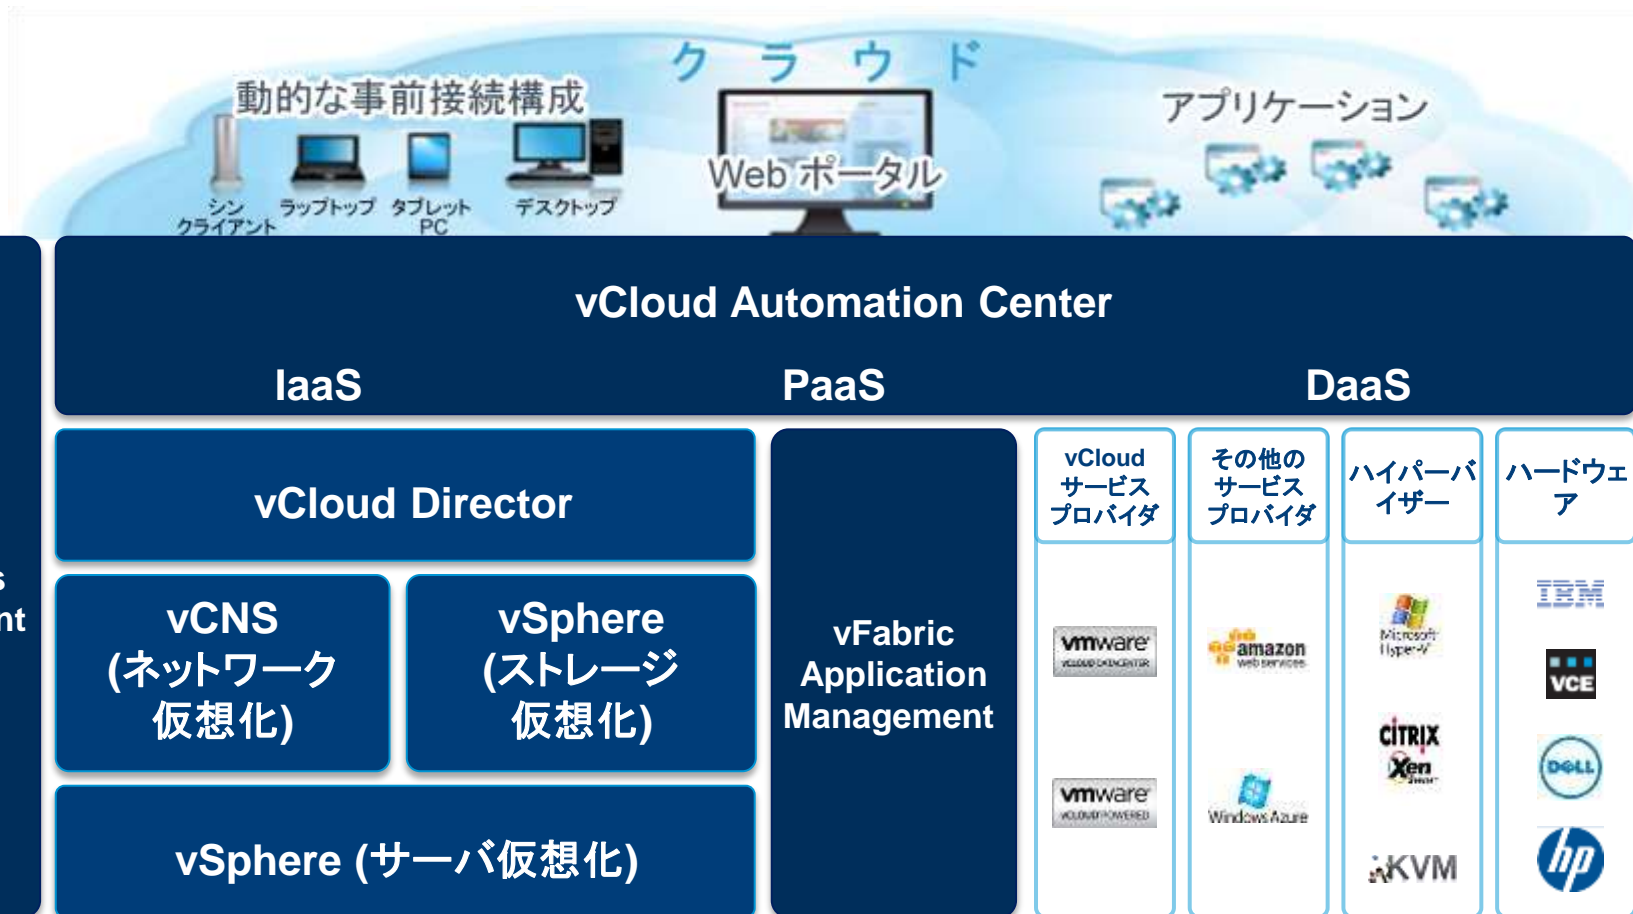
クラウド

動的な事前接続構成

シン クライアント
ラップトップ
タブレット PC
デスクトップ

Web ポータル

アプリケーション

s
nt

vCloud Automation Center

IaaS
PaaS
DaaS

vCloud Director

vCNS (ネットワーク仮想化)

vSphere (ストレージ仮想化)

vSphere (サーバ仮想化)

vFabric Application Management

vCloud サービスプロバイダ
その他のサービスプロバイダ
ハイパーバイザー
ハードウェア

vmware VCLOUD DATACENTER
vmware VCLOUD POWERED
amazon web services
Windows Azure
Microsoft Hyper-V
CITRIX Xen
KVM
IBM
VCE
DELL
hp